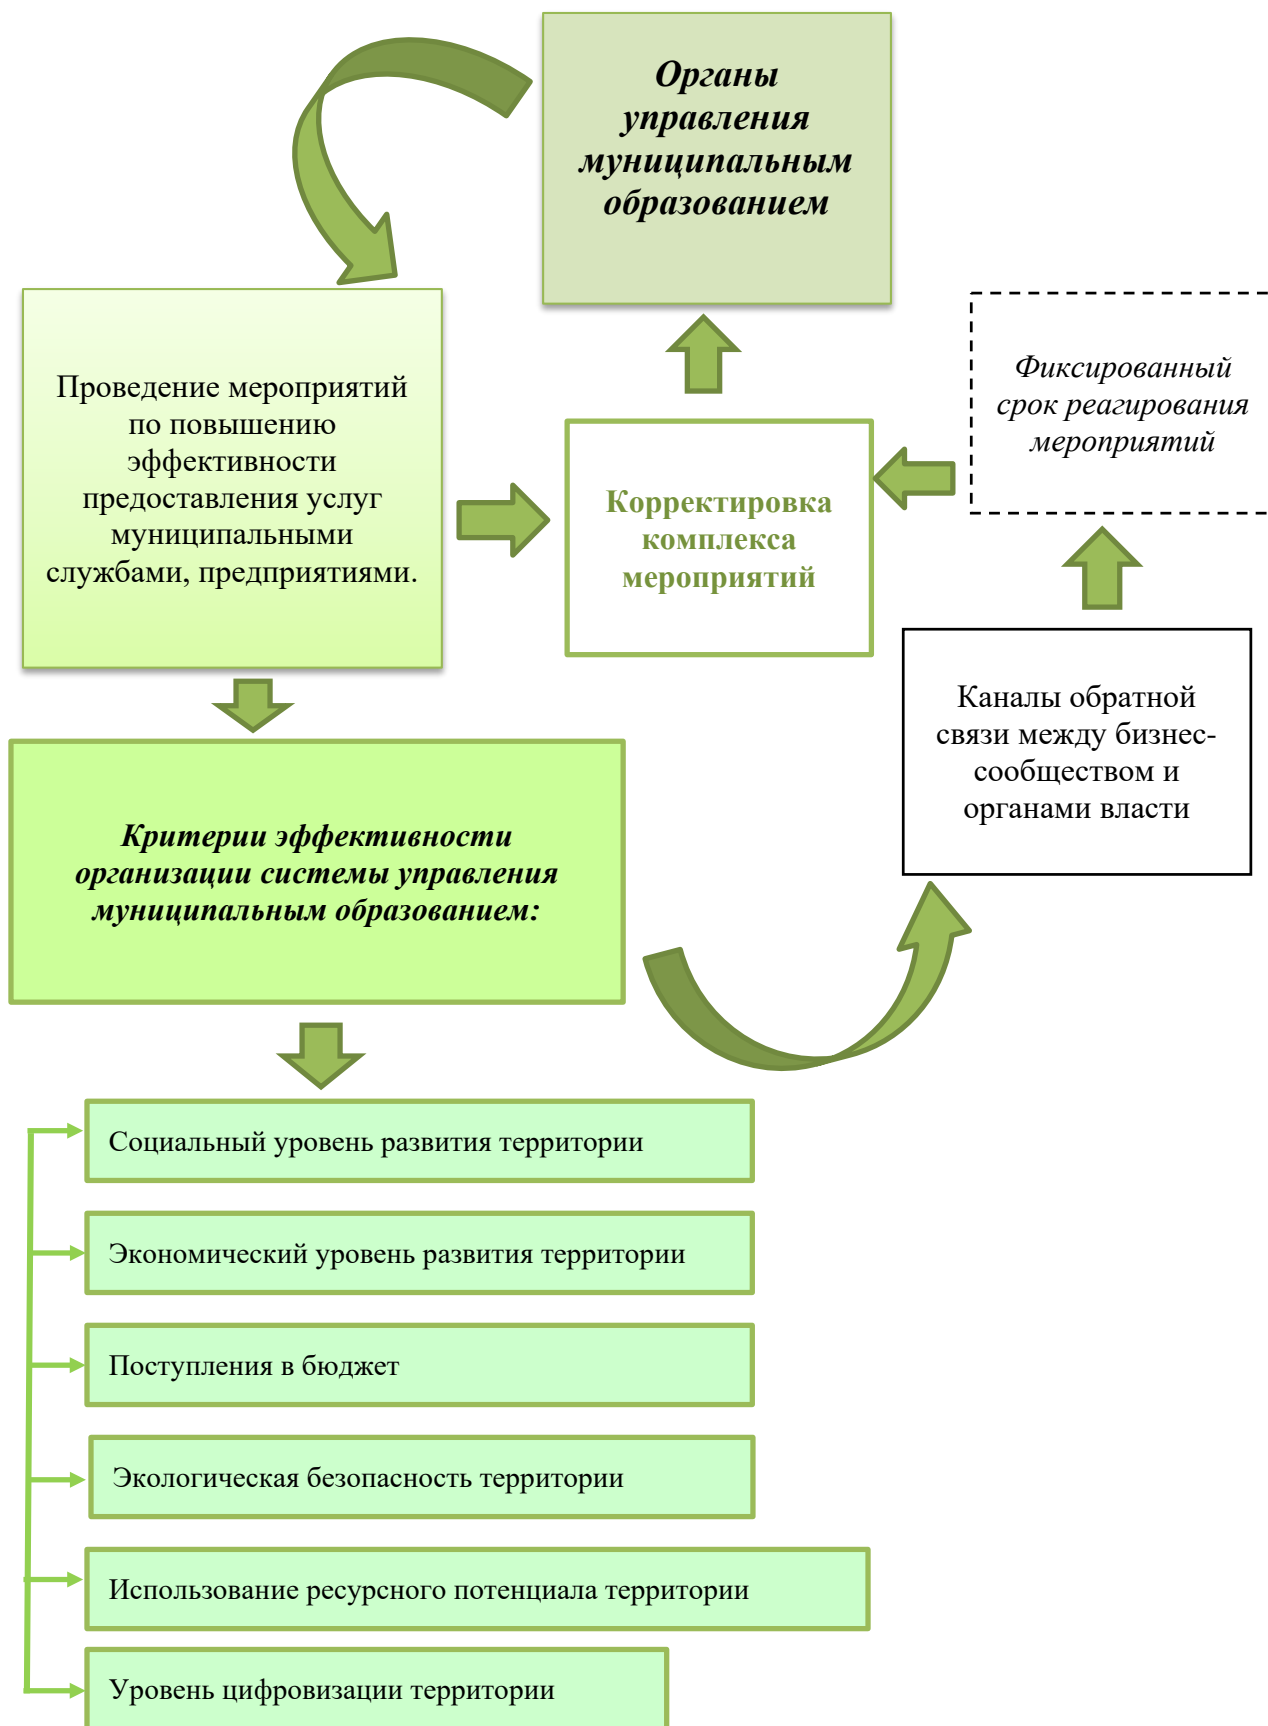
Органы управления муниципальным образованием

Проведение мероприятий по повышению эффективности предоставления услуг муниципальными службами, предприятиями.

Корректировка комплекса мероприятий

Фиксированный срок реагирования мероприятий

Каналы обратной связи между бизнес-сообществом и органами власти

Критерии эффективности организации системы управления муниципальным образованием:

Социальный уровень развития территории

Экономический уровень развития территории

Поступления в бюджет

Экологическая безопасность территории

Использование ресурсного потенциала территории

Уровень цифровизации территории